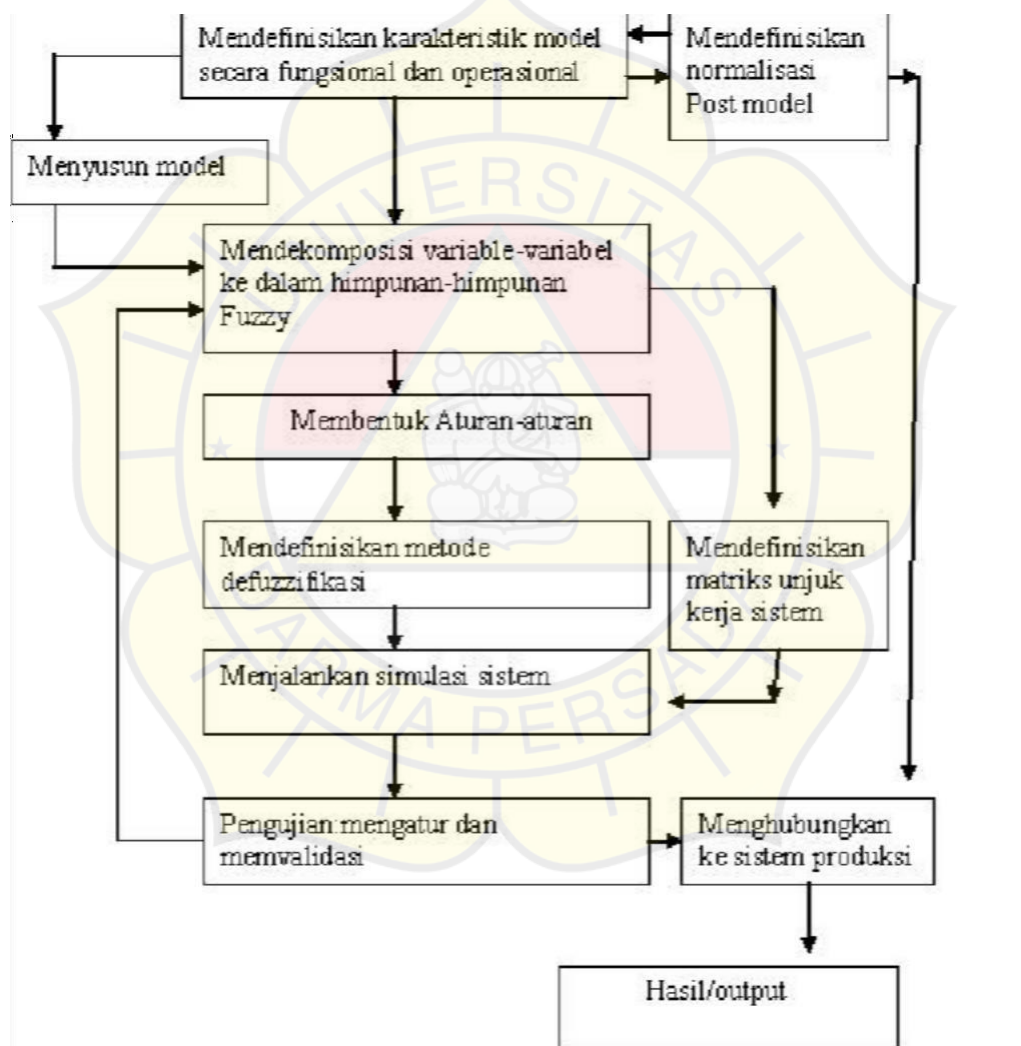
Mendefinisikan karakteristik model secara fungsional dan operasional

Mendefinisikan normalisasi Post model

Menyusun model

Mendekomposisi variable-variabel ke dalam himpunan-himpunan Fuzzy

Membentuk Aturan-aturan

Mendefinisikan metode defuzzifikasi

Mendefinisikan matriks unjuk kerja sistem

Menjalankan simulasi sistem

Pengujian mengatur dan memvalidasi

Menghubungkan ke sistem produksi

Hasil/output

UNIVERSITAS DARMA PERSADA